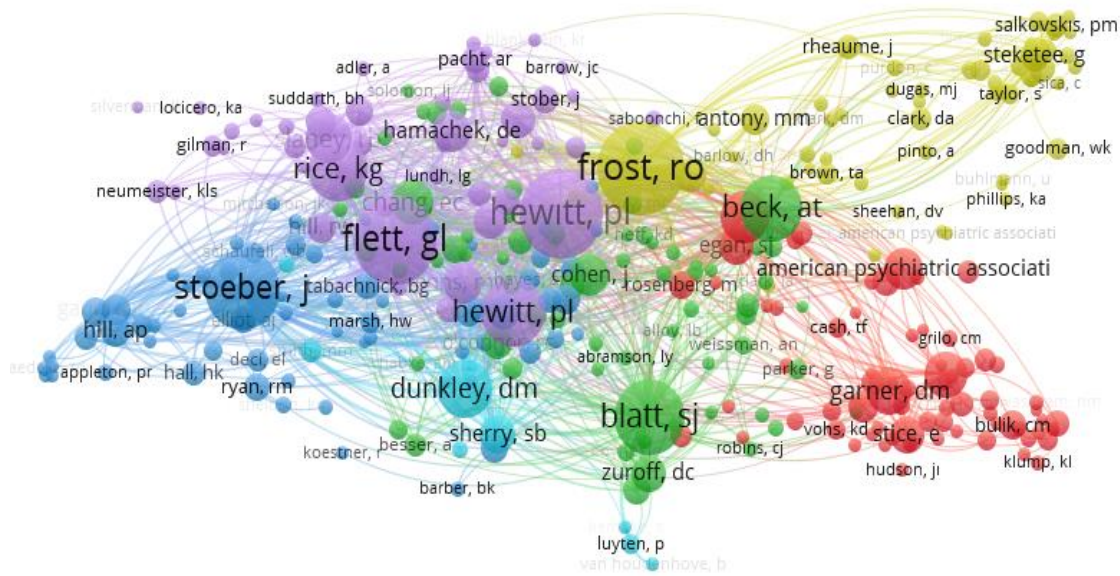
salkovskis, pm
rheaume, j
steketee, g
adler, a
pacht, ar
barrow, jc
purdon, c
sica, c
dugas, mj
taylor, s
locicero, ka
suddarth, bh
solomon, lj
stober, j
saboonchi, f
antony, mm
clark, da
hamachek, de
gilman, r
barlow, dh
pinto, a
goodman, wk
frost, ro
rice, kg
lundh, lg
brown, ta
neumeister, kls
chang, ec
hewitt, pl
beck, at
sheehan, dv
phillips, ka
flett, gl
egan, sj
american psychiatric associati
american psychiatric associati
stoeber, j
tabachnick, bg
cohen, j
rosenberg, m
hewitt, pl
hill, ap
marsh, hw
cash, tf
grilo, cm
alloy, lb
deci, el
abramson, ly
weissman, an
appleton, pr
hall, hk
ryan, rm
parker, g
dunkley, dm
garner, dm
blatt, sj
sherry, sb
vohs, kd
stice, e
bulik, cm
besser, a
koestner, r
robins, cj
zuroff, dc
hudson, ji
klump, kl
barber, bk
luyten, p
van houdenhove, b